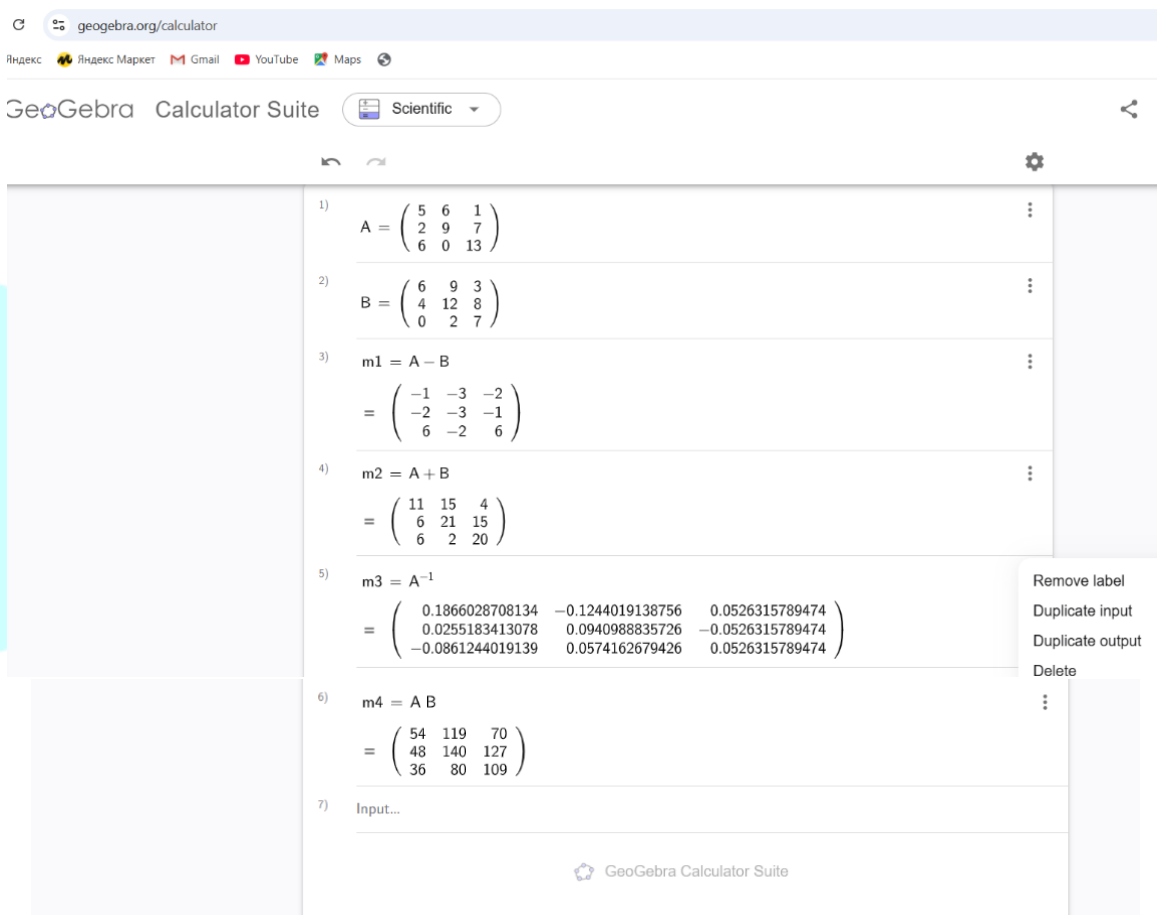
geogebra.org/calculator

Яндекс Яндекс Маркет Gmail YouTube Maps

GeoGebra Calculator Suite Scientific

1) $A = \begin{pmatrix} 5 & 6 & 1 \\ 2 & 9 & 7 \\ 6 & 0 & 13 \end{pmatrix}$

2) $B = \begin{pmatrix} 6 & 9 & 3 \\ 4 & 12 & 8 \\ 0 & 2 & 7 \end{pmatrix}$

3) $m1 = A - B$

$= \begin{pmatrix} -1 & -3 & -2 \\ -2 & -3 & -1 \\ 6 & -2 & 6 \end{pmatrix}$

4) $m2 = A + B$

$= \begin{pmatrix} 11 & 15 & 4 \\ 6 & 21 & 15 \\ 6 & 2 & 20 \end{pmatrix}$

5) $m3 = A^{-1}$

$= \begin{pmatrix} 0.1866028708134 & -0.1244019138756 & 0.0526315789474 \\ 0.0255183413078 & 0.0940988835726 & -0.0526315789474 \\ -0.0861244019139 & 0.0574162679426 & 0.0526315789474 \end{pmatrix}$

Remove label
Duplicate input
Duplicate output
Delete

6) $m4 = A\,B$

$= \begin{pmatrix} 54 & 119 & 70 \\ 48 & 140 & 127 \\ 36 & 80 & 109 \end{pmatrix}$

7) Input...

GeoGebra Calculator Suite